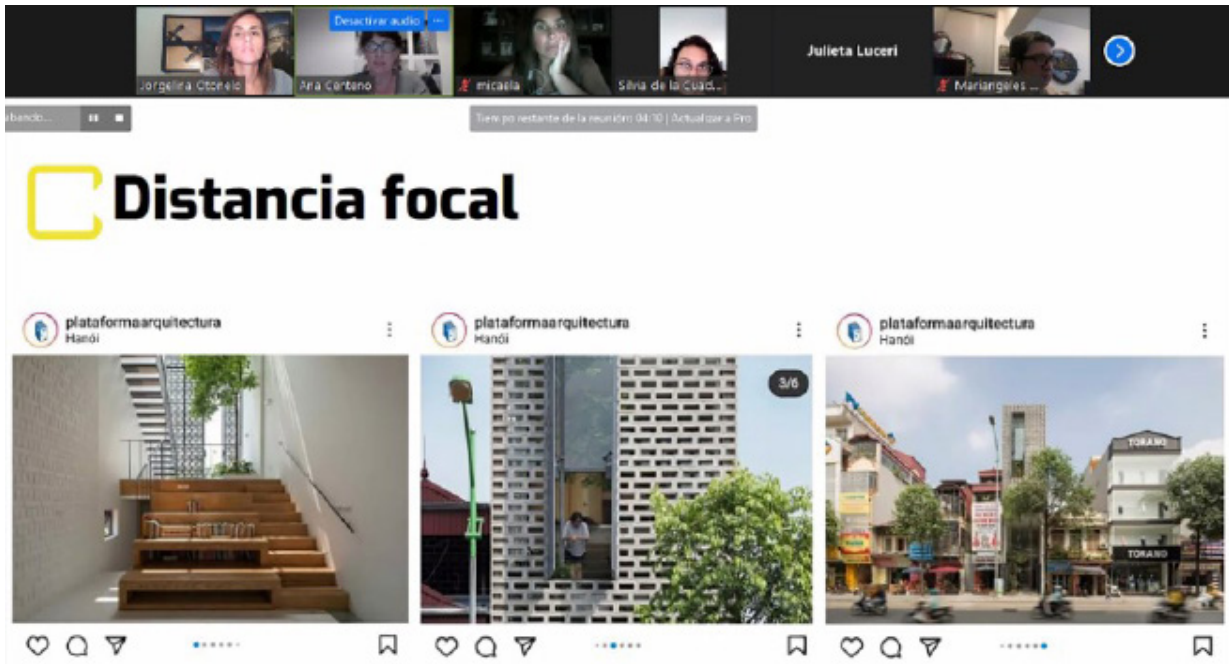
Desactivar audio

Jorgelina Otonelo

Ana Cortano

micaela

Silvia de la Cuad...

Julieta Luceri

Mariangeles ...

ibando...

Tiempo restante de la reunión: 04:10 | Actualizar a Pro

Distancia focal

plataformaarquitectura
Hanói

plataformaarquitectura
Hanói

3/6

plataformaarquitectura
Hanói

TORANO

TORANO